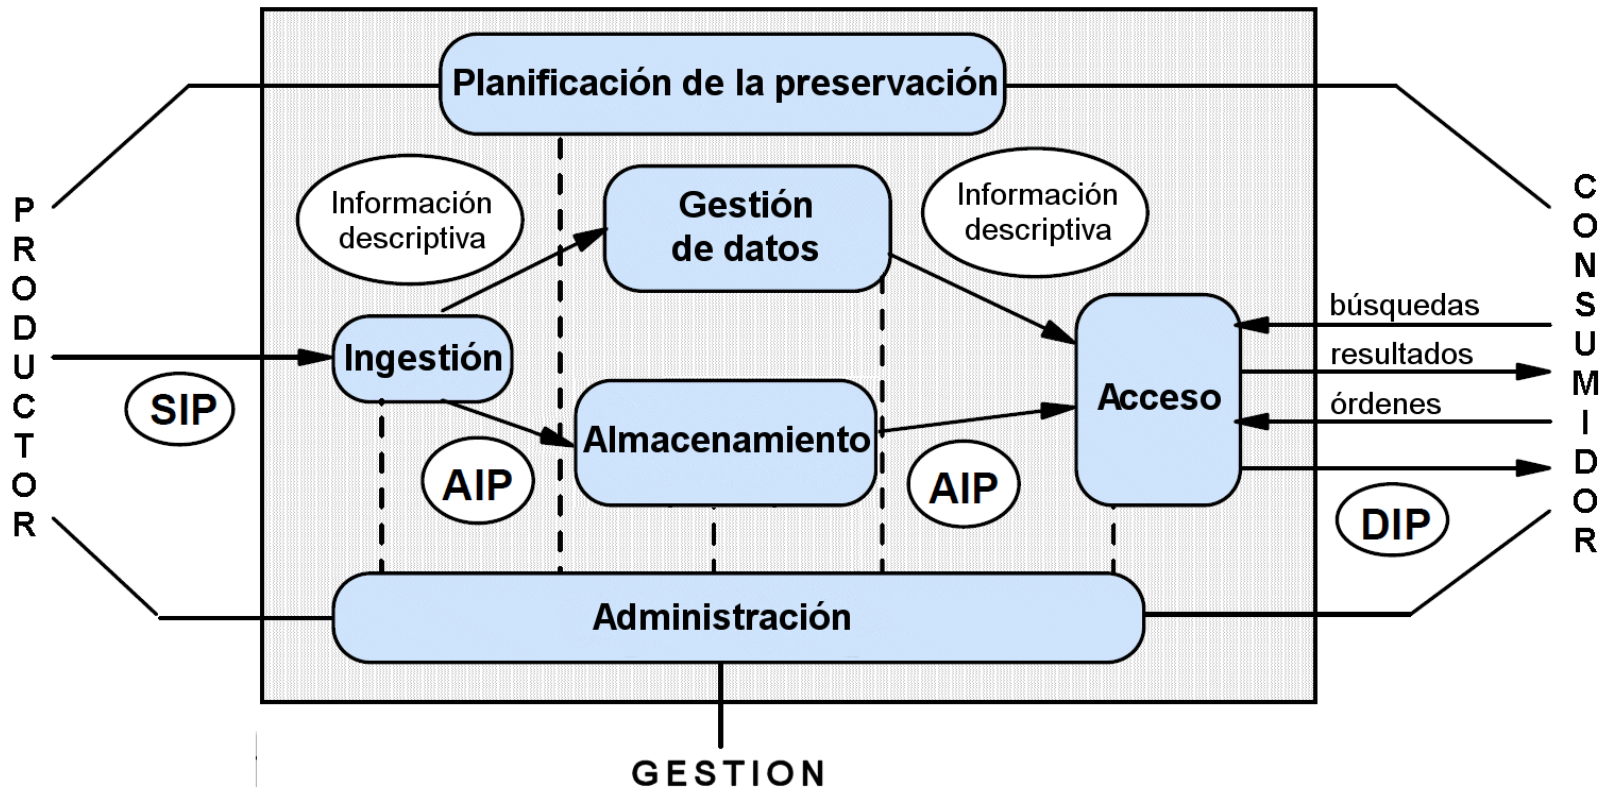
Planificación de la preservación

PRODUCTOR

Información descriptiva

Gestión de datos

Información descriptiva

CONSUMIDOR

Ingestión

SIP

Almacenamiento

Acceso

búsquedas

resultados

órdenes

AIP

AIP

DIP

Administración

GESTION